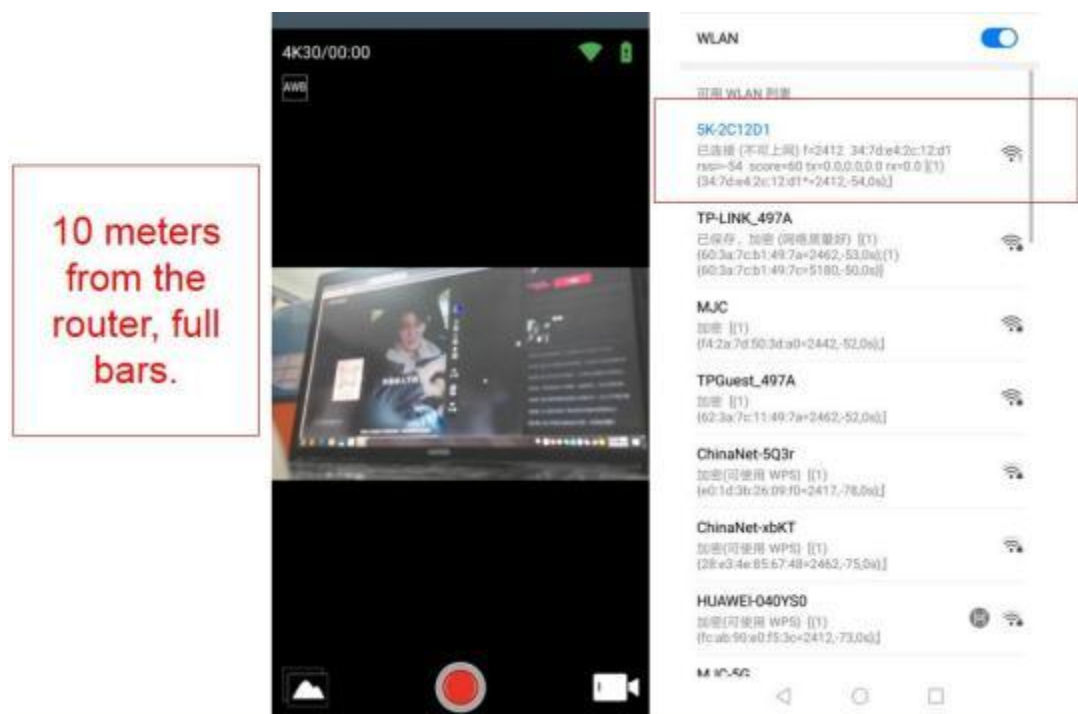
10 meters from the router, full bars.

4K30/00:00

AWB

WLAN

可用 WLAN 列表

5K-2C12D1
已连接 (不可上网) f=2412 34:7d:e4:2c:12:d1 rssi=-54 score=60 tx=0.0,0.0,0.0 rx=0.0 [(1) {34:7d:e4:2c:12:d1*=2412,-54,0s}]

TP-LINK_497A
已保存，加密 (网络质量好) [(1) {60:3a:7c:b1:49:7a=2462,-53,0s}(1) {60:3a:7c:b1:49:7c=5180,-50,0s}]

MJC
加密 [(1) {f4:2a:7d:50:3d:a0=2442,-52,0s}]

TPGuest_497A
加密 [(1) {62:3a:7c:11:49:7a=2462,-52,0s}]

ChinaNet-5Q3r
加密(可使用 WPS) [(1) {e0:1d:3b:26:09:f0=2417,-78,0s}]

ChinaNet-xbKT
加密(可使用 WPS) [(1) {28:e3:4e:85:67:48=2462,-75,0s}]

HUAWEI-040YS0
加密(可使用 WPS) [(1) {fc:ab:90:a0:f5:3c=2412,-73,0s}]

MJC-5G